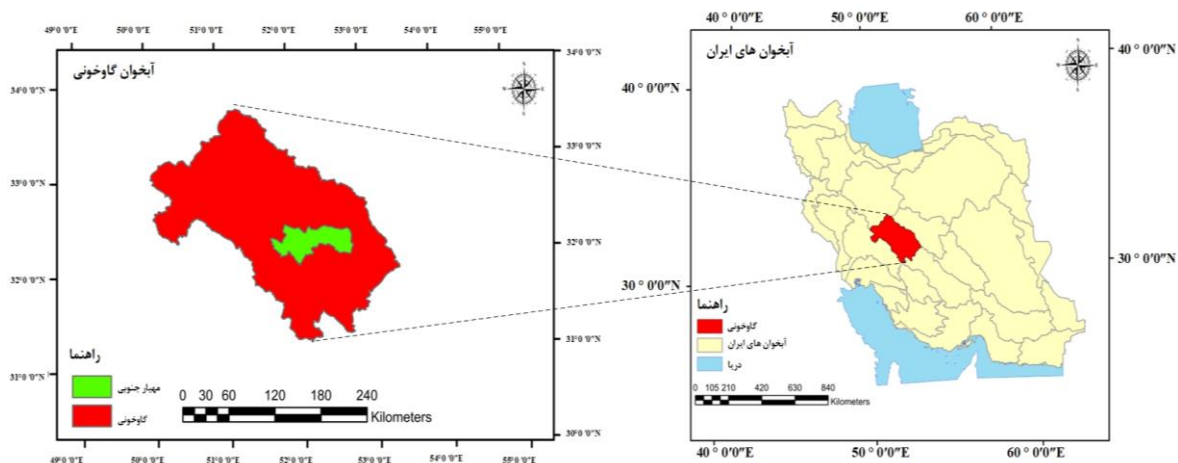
49°0'0"E 50°0'0"E 51°0'0"E 52°0'0"E 53°0'0"E 54°0'0"E 55°0'0"E

آبخوان گاوخونی

34°0'0"N 33°0'0"N 32°0'0"N 31°0'0"N

34°0'0"N 33°0'0"N 32°0'0"N 31°0'0"N 30°0'0"N

راهنما

مهیار جنوبی

گاوخونی

0 30 60 120 180 240 Kilometers

49°0'0"E 50°0'0"E 51°0'0"E 52°0'0"E 53°0'0"E 54°0'0"E 55°0'0"E

40 ° 0'0"E 50 ° 0'0"E 60 ° 0'0"E

آبخوان های ایران

40 ° 0'0"N 30 ° 0'0"N

40 ° 0'0"N 30 ° 0'0"N

راهنما

گاوخونی

آبخوان های ایران

دریا

0 105 210 420 630 840 Kilometers

40 ° 0'0"E 50 ° 0'0"E 60 ° 0'0"E